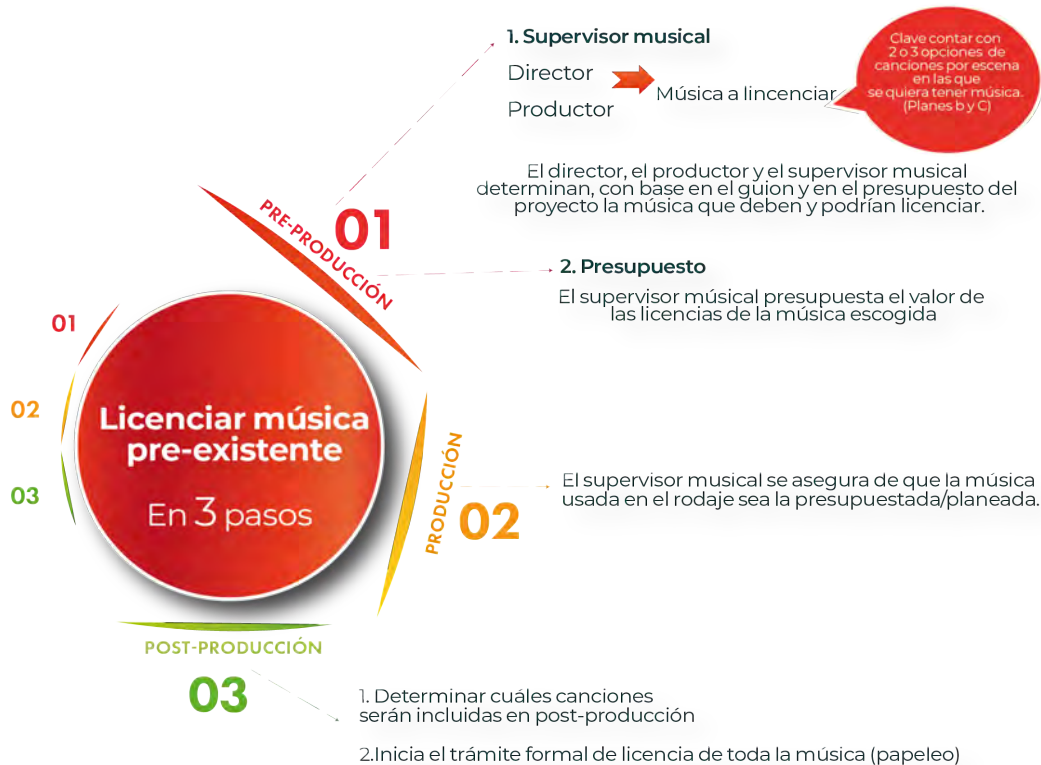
1. Supervisor musical

Director

Productor

Música a lincenciar

Clave contar con 2 o 3 opciones de canciones por escena en las que se quiera tener música. (Planes b y C)

El director, el productor y el supervisor musical determinan, con base en el guion y en el presupuesto del proyecto la música que deben y podrían licenciar.

PRE-PRODUCCIÓN

01

2. Presupuesto

El supervisor músical presupuesta el valor de las licencias de la música escogida

01

02

03

Licenciar música pre-existente

En 3 pasos

PRODUCCIÓN

02

El supervisor musical se asegura de que la música usada en el rodaje sea la presupuestada/planeada.

POST-PRODUCCIÓN

03

1. Determinar cuáles canciones serán incluidas en post-producción

2.Inicia el trámite formal de licencia de toda la música (papeleo)